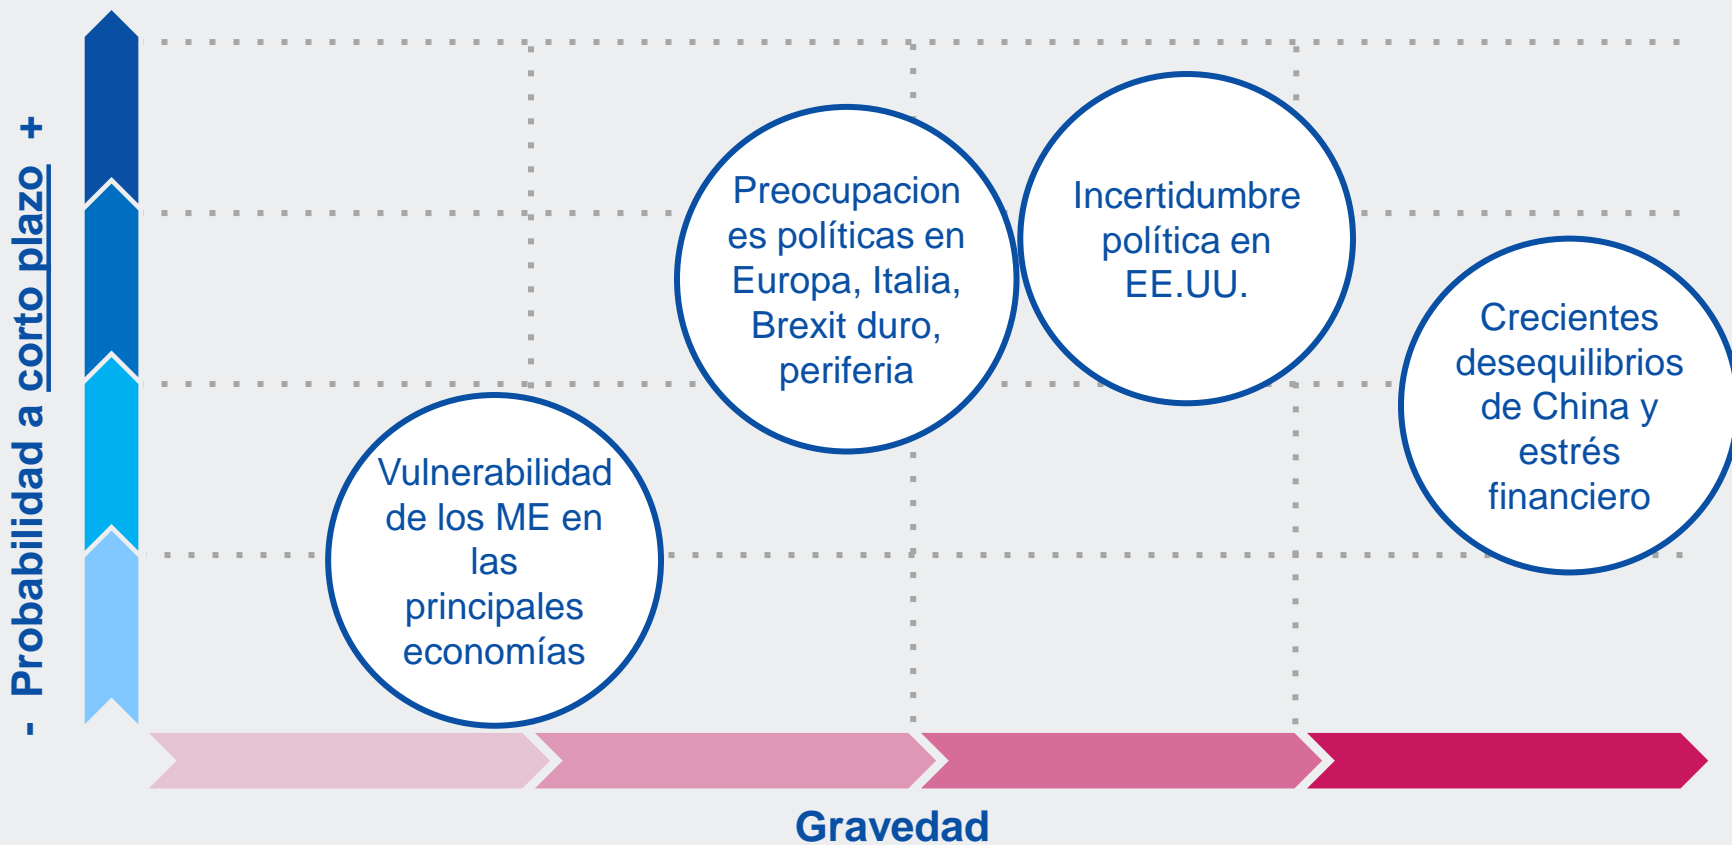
- Probabilidad a corto plazo +

Preocupaciones políticas en Europa, Italia, Brexit duro, periferia

Incertidumbre política en EE.UU.

Crecientes desequilibrios de China y estrés financiero

Vulnerabilidad de los ME en las principales economías

Gravedad